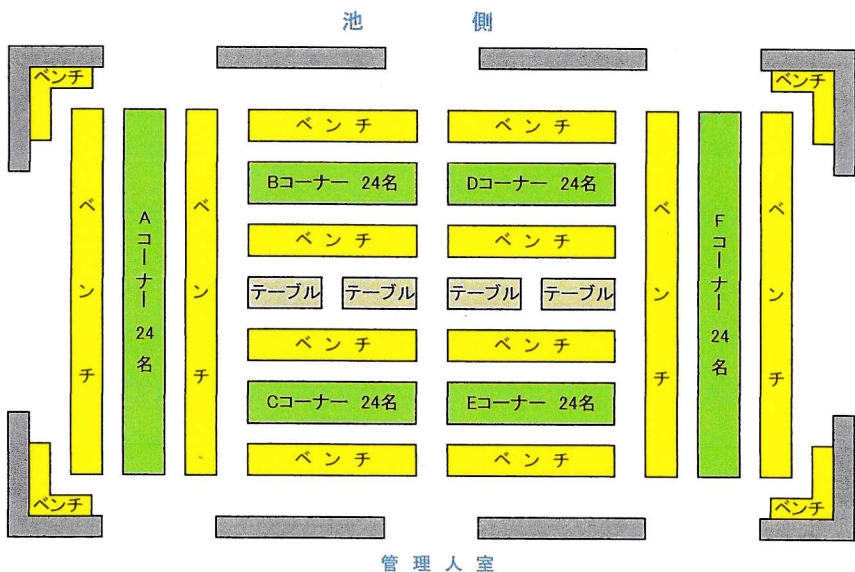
池　側

ベンチ

ベンチ

ベンチ

Aコーナー24名

ベンチ

ベンチ

ベンチ

Bコーナー　24名

Dコーナー　24名

ベンチ

ベンチ

テーブル

テーブル

テーブル

テーブル

ベンチ

ベンチ

Cコーナー　24名

Eコーナー　24名

ベンチ

ベンチ

ベンチ

Fコーナー24名

ベンチ

ベンチ

ベンチ

管理人室